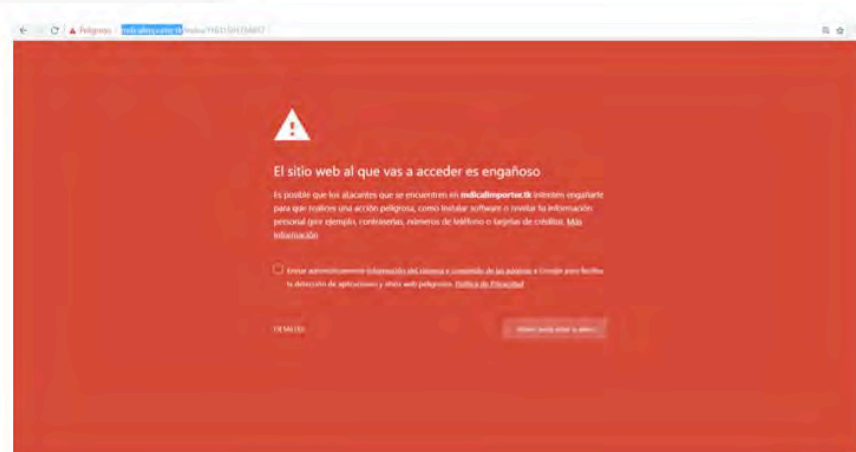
Peligroso | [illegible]

El sitio web al que vas a acceder es engañoso

Es posible que los atacantes que se encuentren en **mdicalimporter.tk** intenten engañarte para que realices una acción peligrosa, como instalar software o revelar tu información personal (por ejemplo, contraseñas, números de teléfono o tarjetas de crédito). Más información

Enviar automáticamente información del sistema y contenido de las páginas a Google para facilitar la detección de aplicaciones y sitios web peligrosos. Política de Privacidad

DETALLES

Volver para estar a salvo